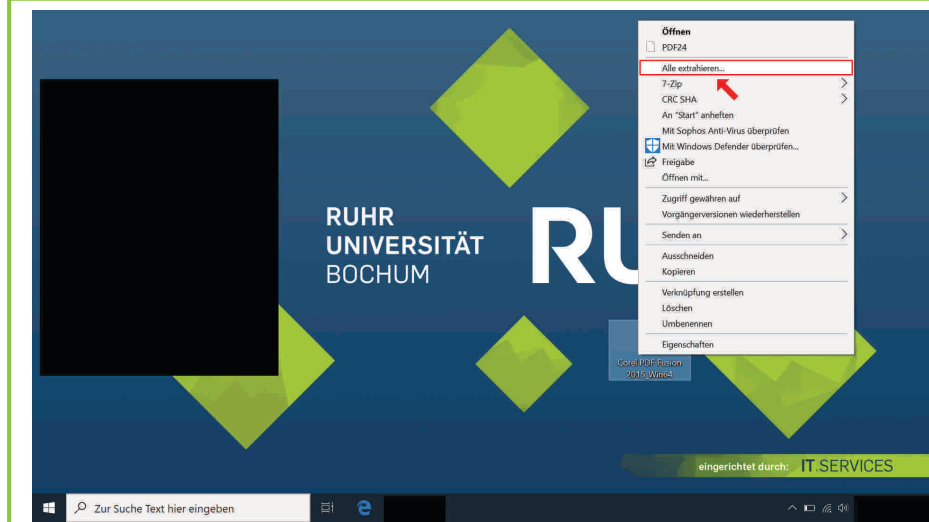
Öffnen
PDF24
Alle extrahieren...
7-Zip
CRC SHA
An "Start" anheften
Mit Sophos Anti-Virus überprüfen
Mit Windows Defender überprüfen...
Freigabe
Öffnen mit...
Zugriff gewähren auf
Vorgängerversionen wiederherstellen
Senden an
Ausschneiden
Kopieren
Verknüpfung erstellen
Löschen
Umbenennen
Eigenschaften

RUHR
UNIVERSITÄT
BOCHUM

RU

Corel PDF Fusion 2015_Win64

eingerichtet durch: IT.SERVICES

Zur Suche Text hier eingeben